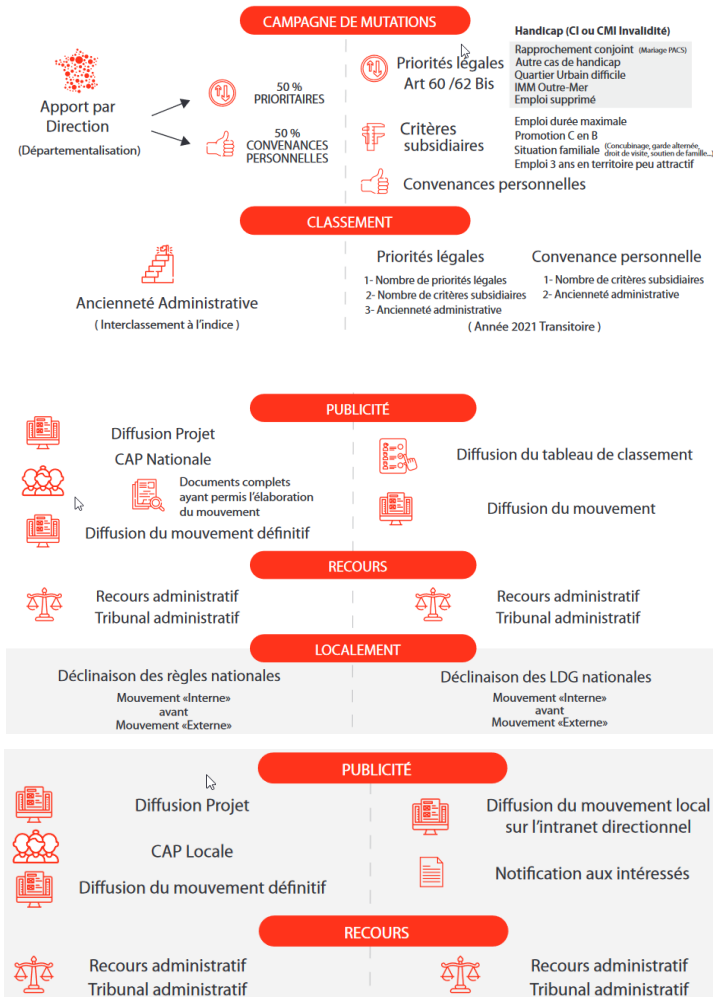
CAMPAGNE DE MUTATIONS

Apport par Direction
(Départementalisation)

50 % PRIORITAIRES

50 % CONVENANCES PERSONNELLES

Priorités légales
Art 60 /62 Bis

Handicap (CI ou CMI Invalidité)
Rapprochement conjoint (Mariage PACS)
Autre cas de handicap
Quartier Urbain difficile
IMM Outre-Mer
Emploi supprimé

Critères subsidiaires

Emploi durée maximale
Promotion C en B
Situation familiale (Concubinage, garde alternée, droit de visite, soutien de famille...)
Emploi 3 ans en territoire peu attractif

Convenances personnelles

CLASSEMENT

Ancienneté Administrative
( Interclassement à l'indice )

Priorités légales
1- Nombre de priorités légales
2- Nombre de critères subsidiaires
3- Ancienneté administrative

Convenance personnelle
1- Nombre de critères subsidiaires
2- Ancienneté administrative

( Année 2021 Transitoire )

PUBLICITÉ

Diffusion Projet
CAP Nationale
Documents complets ayant permis l'élaboration du mouvement
Diffusion du mouvement définitif

Diffusion du tableau de classement
Diffusion du mouvement

RECOURS

Recours administratif
Tribunal administratif

Recours administratif
Tribunal administratif

LOCALEMENT

Déclinaison des règles nationales
Mouvement «Interne»
avant
Mouvement «Externe»

Déclinaison des LDG nationales
Mouvement «Interne»
avant
Mouvement «Externe»

PUBLICITÉ

Diffusion Projet
CAP Locale
Diffusion du mouvement définitif

Diffusion du mouvement local sur l'intranet directionnel
Notification aux intéressés

RECOURS

Recours administratif
Tribunal administratif

Recours administratif
Tribunal administratif